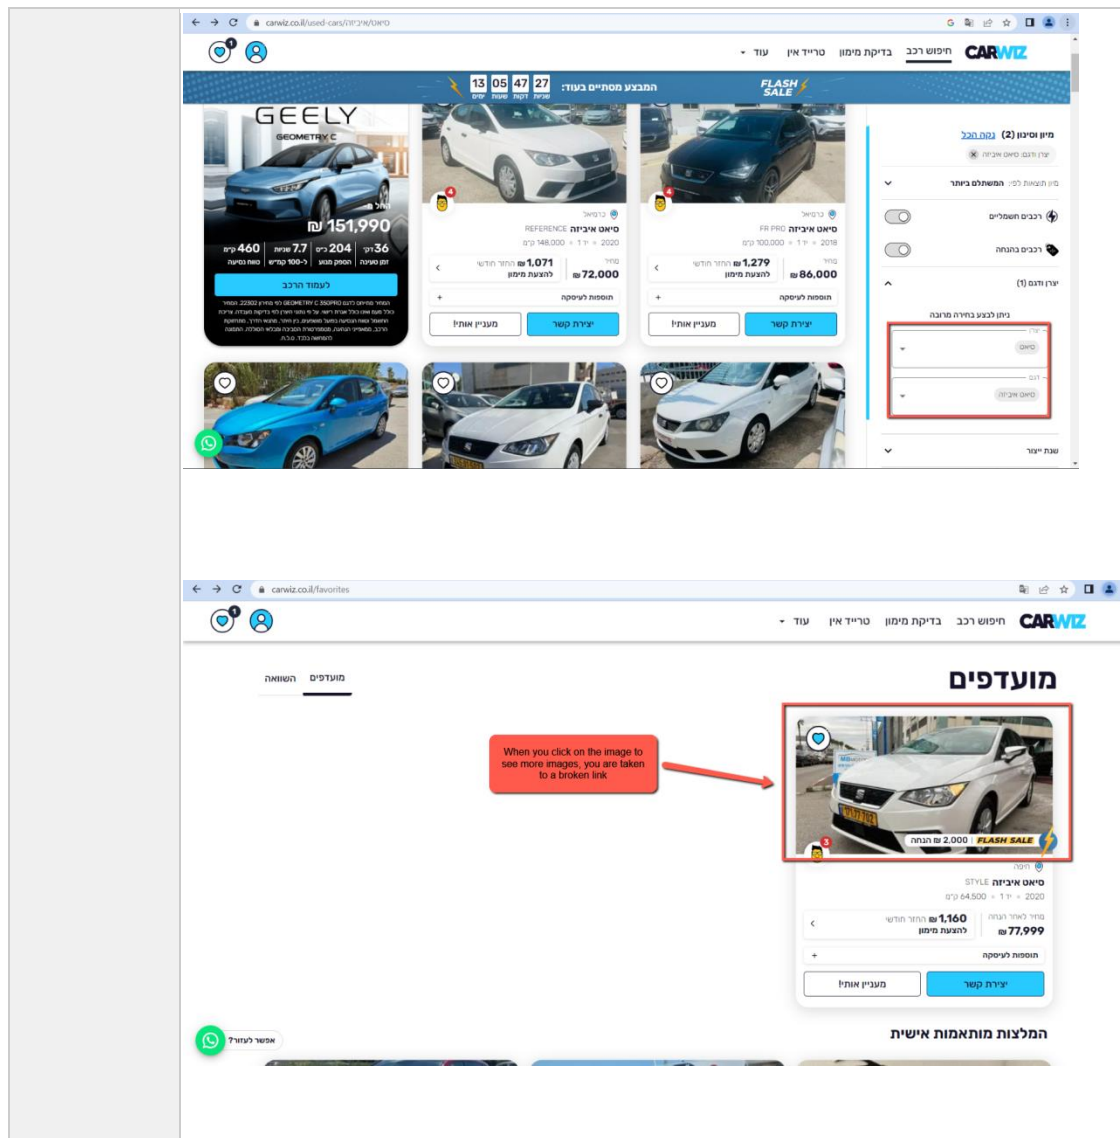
carwiz.co.il/used-cars/סיאט/איביזה

CARWIZ חיפוש רכב בדיקת מימון טרייד אין עוד

FLASH SALE המבצע מסתיים בעוד: 13 ימים 05 שעות 47 דקות 27 שניות

מיון וסינון (2) נקה הכל
יצרן ודגם: סיאט איביזה
מיין תוצאות לפי: המשתלם ביותר
רכבים חשמליים
רכבים בהנחה
יצרן ודגם (1)
ניתן לבצע בחירה מרובה
יצרן
סיאט
דגם
סיאט איביזה
שנת ייצור

GEELY GEOMETRY C
החל מ-
₪ 151,990
טווח 460 ק"מ
7.7 שניות ל-100 קמ"ש
204 כ"ס הספק מנוע
36 דק' זמן טעינה
לעמוד הרכב

כרמיאל
סיאט איביזה REFERENCE
2020 • יד 1 • 148,000 ק"מ
מחיר ₪72,000
₪1,071 החזר חודשי להצעת מימון
תוספות לעיסקה
יצירת קשר
מעניין אותי!

כרמיאל
סיאט איביזה FR PRO
2018 • יד 1 • 100,000 ק"מ
מחיר ₪86,000
₪1,279 החזר חודשי להצעת מימון
תוספות לעיסקה
יצירת קשר
מעניין אותי!

carwiz.co.il/favorites

CARWIZ חיפוש רכב בדיקת מימון טרייד אין עוד

מועדפים
מועדפים השוואה

When you click on the image to see more images, you are taken to a broken link

₪ 2,000 הנחה FLASH SALE
חיפה
סיאט איביזה STYLE
2020 • יד 1 • 64,500 ק"מ
מחיר לאחר הנחה ₪77,999
₪1,160 החזר חודשי להצעת מימון
תוספות לעיסקה
יצירת קשר
מעניין אותי!

המלצות מותאמות אישית

אפשר לעזור?